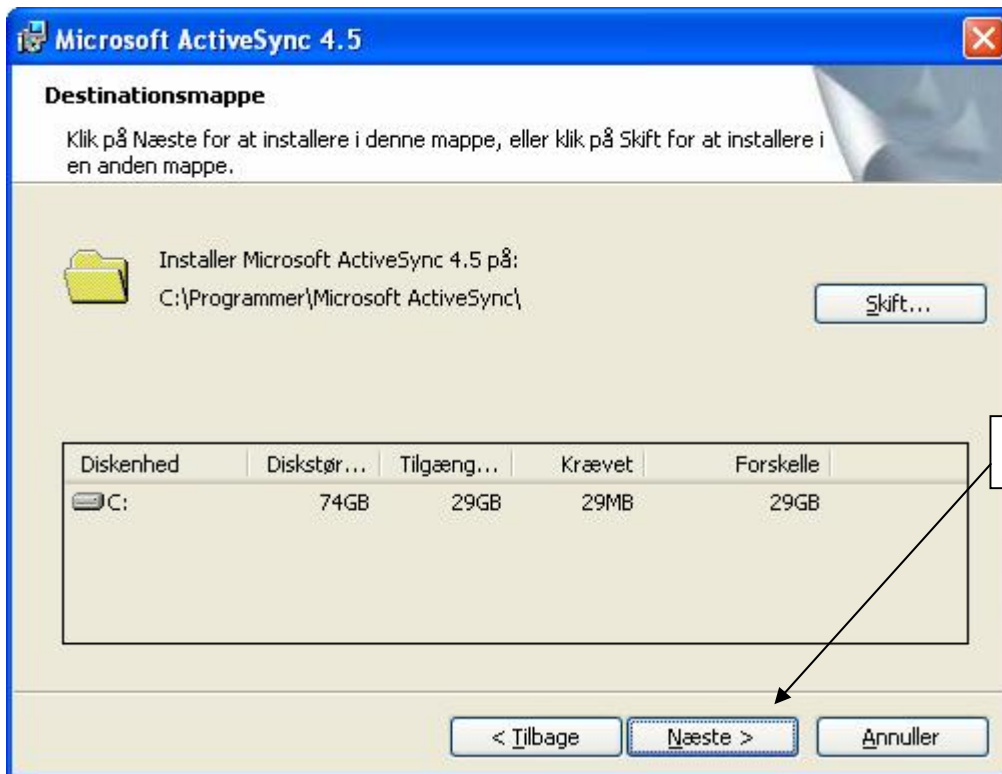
Microsoft ActiveSync 4.5

Destinationsmappe

Klik på Næste for at installere i denne mappe, eller klik på Skift for at installere i en anden mappe.

Installer Microsoft ActiveSync 4.5 på:
C:\Programmer\Microsoft ActiveSync\

Skift...

| Diskenhed | Diskstør... | Tilgæng... | Krævet | Forskelle |
|---|---|---|---|---|
| C: | 74GB | 29GB | 29MB | 29GB |

< Tilbage Næste > Annuller